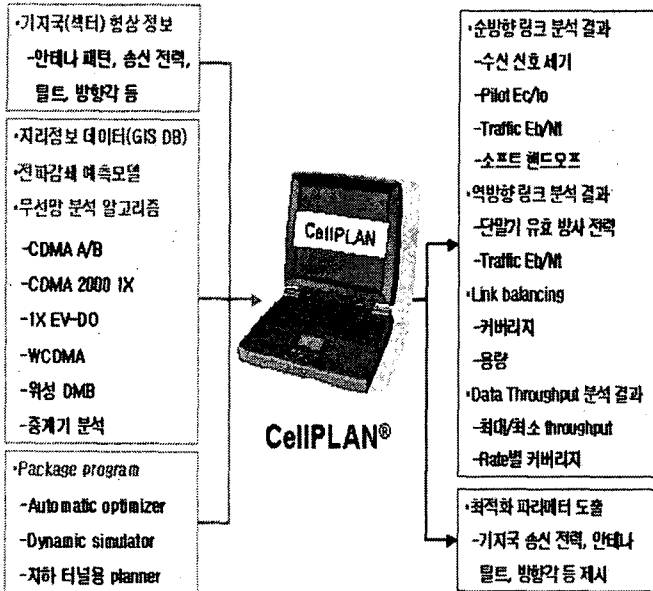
·기지국(섹터) 형상 정보
-안테나 패턴, 송신 전력, 틸트, 방향각 등

·지리정보 데이터(GIS DB)
·전파감쇄 예측모델
·무선망 분석 알고리즘
-CDMA A/B
-CDMA 2000 1X
-1X EV-DO
-WCDMA
-위성 DMB
-중계기 분석

·Package program
-Automatic optimizer
-Dynamic simulator
-지하 터널용 planner

CellPLAN

CellPLAN®

·순방향 링크 분석 결과
-수신 신호 세기
-Pilot Ec/Io
-Traffic Eb/Nt
-소프트 핸드오프
·역방향 링크 분석 결과
-단말기 유효 방사 전력
-Traffic Eb/Nt
·Link balancing
-커버리지
-용량
·Data Throughput 분석 결과
-최대/최소 throughput
-Rate별 커버리지

·최적화 파라메터 도출
-기지국 송신 전력, 안테나 틸트, 방향각 등 제시